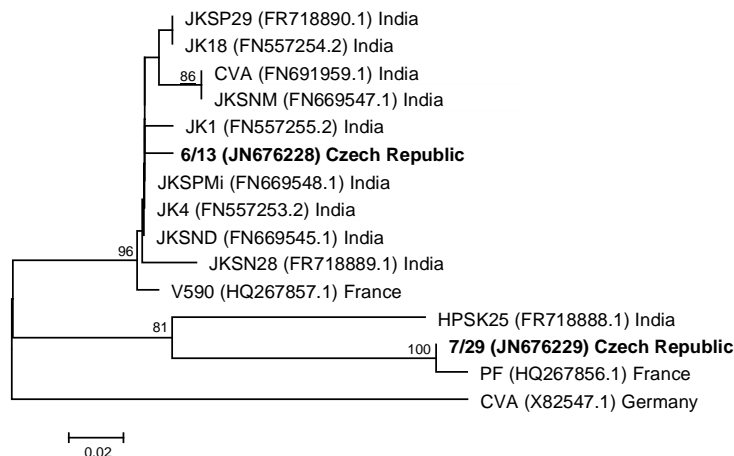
JKSP29 (FR718890.1) India
JK18 (FN557254.2) India
86
CVA (FN691959.1) India
JKSNM (FN669547.1) India
JK1 (FN557255.2) India
**6/13 (JN676228) Czech Republic**
JKSPMi (FN669548.1) India
JK4 (FN557253.2) India
JKSND (FN669545.1) India
96
JKSN28 (FR718889.1) India
V590 (HQ267857.1) France
81
HPSK25 (FR718888.1) India
100
**7/29 (JN676229) Czech Republic**
PF (HQ267856.1) France
CVA (X82547.1) Germany
0.02